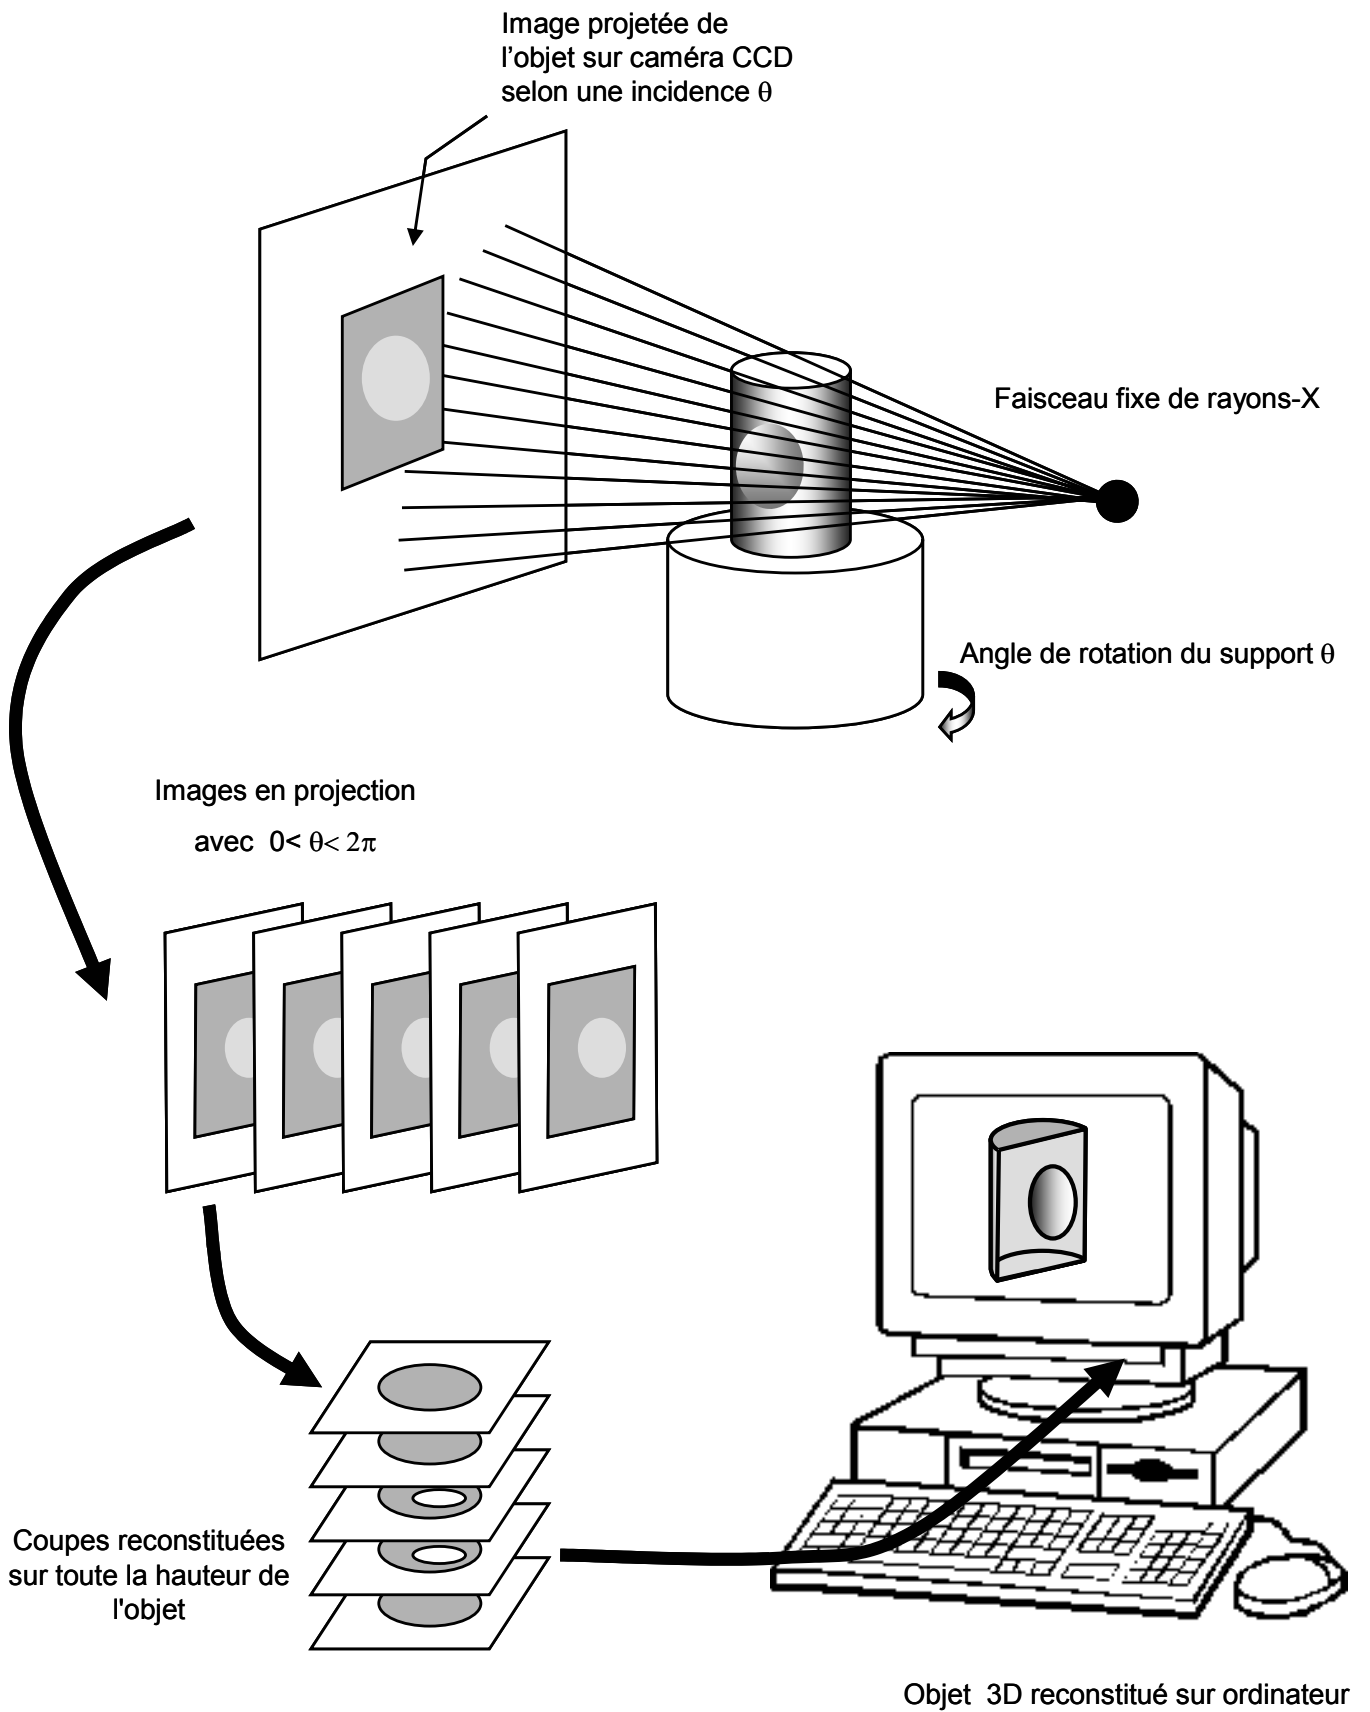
Image projetée de l'objet sur caméra CCD selon une incidence $\theta$

Faisceau fixe de rayons-X

Angle de rotation du support $\theta$

Images en projection

avec $0 < \theta < 2\pi$

Coupes reconstituées sur toute la hauteur de l'objet

Objet 3D reconstitué sur ordinateur